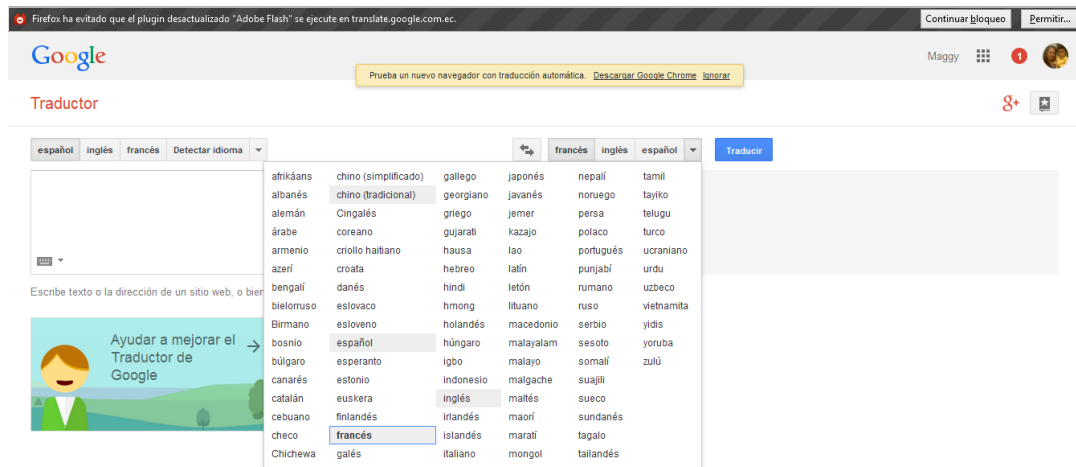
Firefox ha evitado que el plugin desactualizado "Adobe Flash" se ejecute en translate.google.com.ec.

Continuar bloqueo | Permitir...

Google

Maggy 1

Prueba un nuevo navegador con traducción automática. Descargar Google Chrome Ignorar

Traductor

g+

español | inglés | francés | Detectar idioma

francés | inglés | español | Traducir

Escribe texto o la dirección de un sitio web, o bien

Ayudar a mejorar el Traductor de Google

| | | | | | |
|---|---|---|---|---|---|
| afrikáans | chino (simplificado) | gallego | japonés | nepalí | tamil |
| albanés | chino (tradicional) | georgiano | javanés | noruego | tayiko |
| alemán | Cingalés | griego | jemer | persa | telugu |
| árabe | coreano | gujarati | kazajo | polaco | turco |
| armenio | criollo haitiano | hausa | lao | portugués | ucraniano |
| azerí | croata | hebreo | latín | punjabí | urdu |
| bengalí | danés | hindi | letón | rumano | uzbeco |
| bielorruso | eslovaco | hmong | lituano | ruso | vietnamita |
| Birmano | esloveno | holandés | macedonio | serbio | yidis |
| bosnio | español | húngaro | malayalam | sesoto | yoruba |
| búlgaro | esperanto | igbo | malayo | somalí | zulú |
| canarés | estonio | indonesio | malgache | suajili | |
| catalán | euskera | inglés | maltés | sueco | |
| cebuano | finlandés | irlandés | maorí | sundanés | |
| checo | francés | islandés | maratí | tagalo | |
| Chichewa | galés | italiano | mongol | tailandés | |